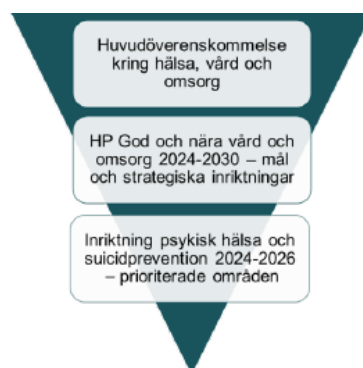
Huvudöverenskommelse kring hälsa, vård och omsorg

HP God och nära vård och omsorg 2024-2030 – mål och strategiska inriktningar

Inriktning psykisk hälsa och suicidprevention 2024-2026 – prioriterade områden